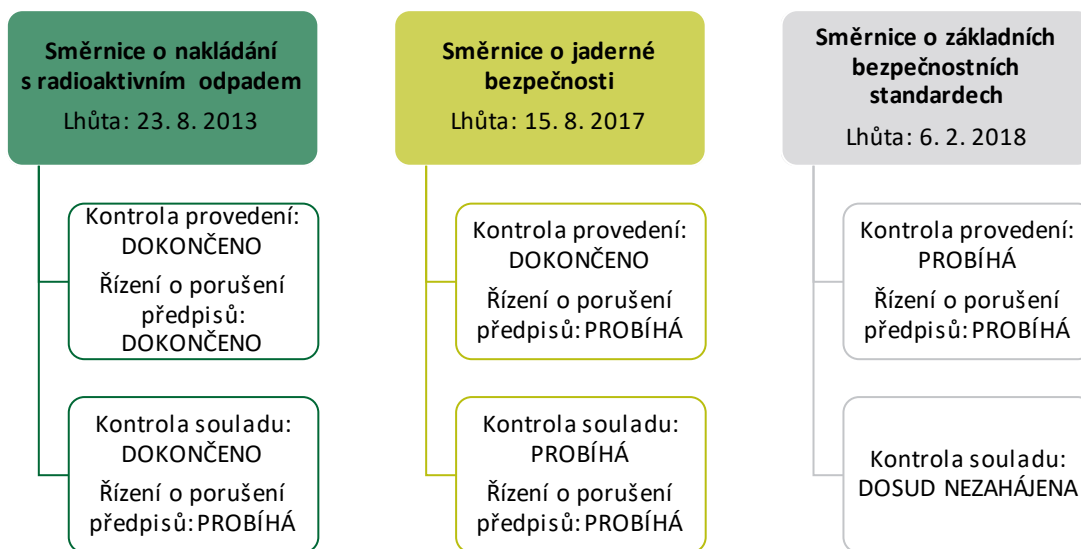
Směrnice o nakládání s radioaktivním odpadem
Lhůta: 23. 8. 2013

Kontrola provedení: DOKONČENO
Řízení o porušení předpisů: DOKONČENO

Kontrola souladu: DOKONČENO
Řízení o porušení předpisů: PROBÍHÁ

Směrnice o jaderné bezpečnosti
Lhůta: 15. 8. 2017

Kontrola provedení: DOKONČENO
Řízení o porušení předpisů: PROBÍHÁ

Kontrola souladu: PROBÍHÁ
Řízení o porušení předpisů: PROBÍHÁ

Směrnice o základních bezpečnostních standardech
Lhůta: 6. 2. 2018

Kontrola provedení: PROBÍHÁ
Řízení o porušení předpisů: PROBÍHÁ

Kontrola souladu: DOSUD NEZAHÁJENA